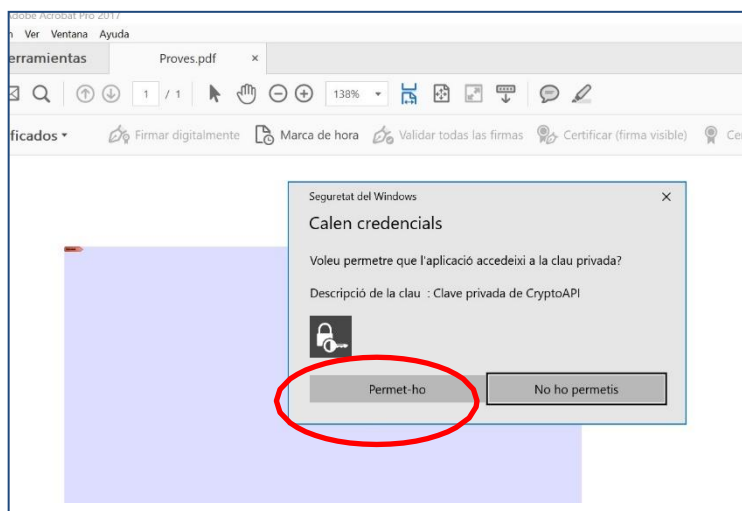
Adobe Acrobat Pro 2017
n Ver Ventana Ayuda
erramientas Proves.pdf ×
1 / 1 138%
ficados ▾ Firmar digitalmente Marca de hora Validar todas las firmas Certificar (firma visible) Ce

Seguretat del Windows ×
Calen credencials
Voleu permetre que l'aplicació accedeixi a la clau privada?
Descripció de la clau : Clave privada de CryptoAPI
Permet-ho No ho permetis